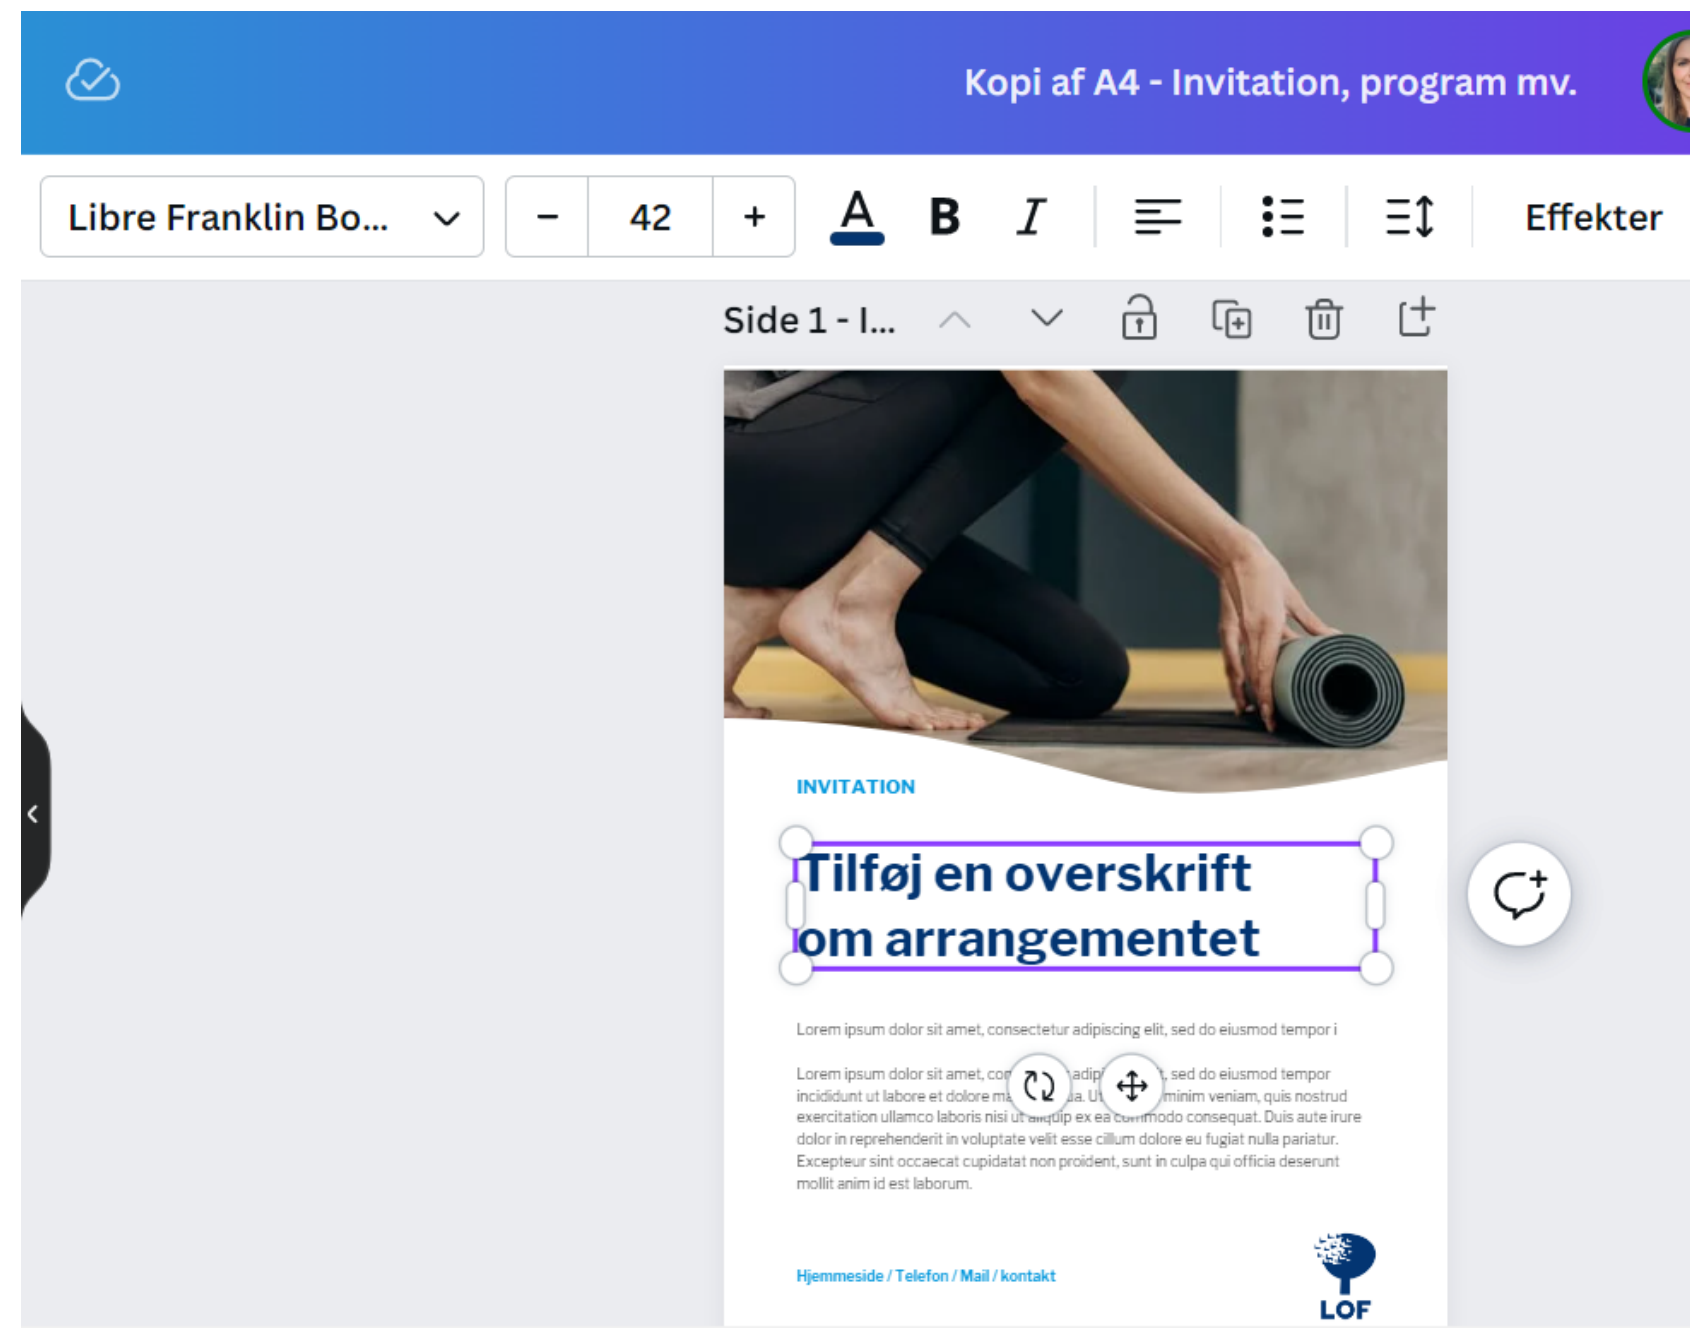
Kopi af A4 - Invitation, program mv.

Libre Franklin Bo...

−

42

+

A

B

I

Effekter

Side 1 - I...

INVITATION

Tilføj en overskrift om arrangementet

Lorem ipsum dolor sit amet, consectetur adipiscing elit, sed do eiusmod tempor i

Lorem ipsum dolor sit amet, co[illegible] adip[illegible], sed do eiusmod tempor incididunt ut labore et dolore m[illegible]a. U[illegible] minim veniam, quis nostrud exercitation ullamco laboris nisi ut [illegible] ex ea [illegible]modo consequat. Duis aute irure dolor in reprehenderit in voluptate velit esse cillum dolore eu fugiat nulla pariatur. Excepteur sint occaecat cupidatat non proident, sunt in culpa qui officia deserunt mollit anim id est laborum.

Hjemmeside / Telefon / Mail / kontakt

LOF